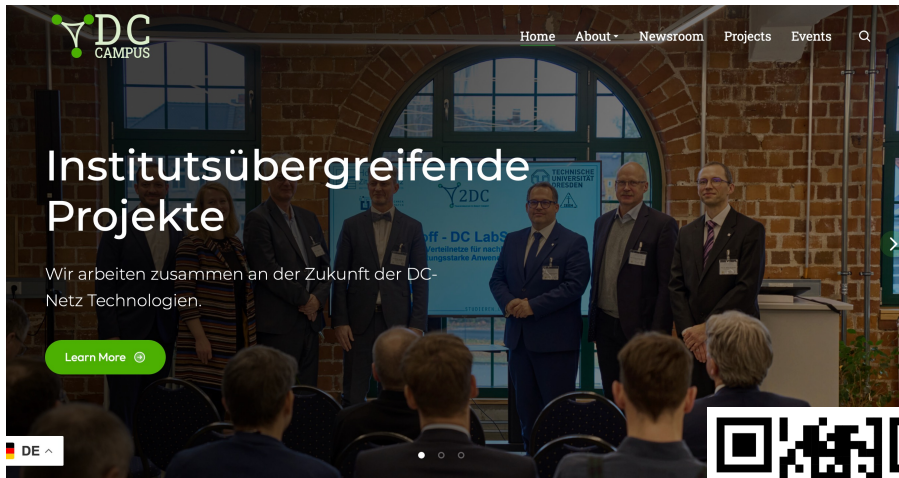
DC CAMPUS

Home About Newsroom Projects Events

Institutsübergreifende Projekte

Wir arbeiten zusammen an der Zukunft der DC-Netz Technologien.

Learn More

2DC

TECHNISCHE UNIVERSITÄT DRESDEN

off - DC LabS
Verteilnetze für nach
ungsstarke Anwen

DE